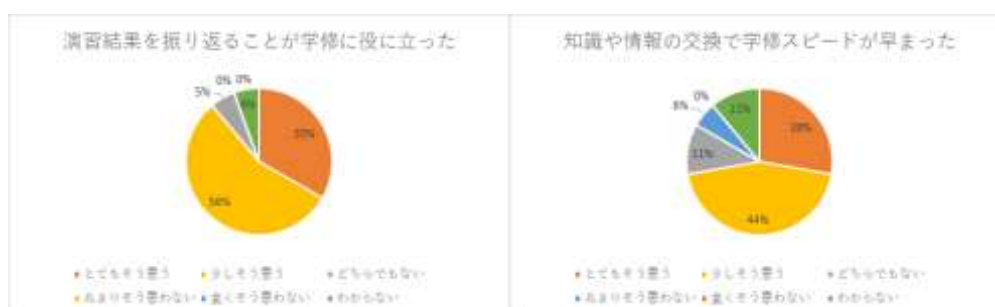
演習結果を振り返ることが学修に役に立った

0% 0%
5%
6%
33%
56%

とてもそう思う　少しそう思う　どちらでもない
あまりそう思わない　全くそう思わない　わからない

知識や情報の交換で学修スピードが早まった

0%
6%
11%
11%
28%
44%

とてもそう思う　少しそう思う　どちらでもない
あまりそう思わない　全くそう思わない　わからない